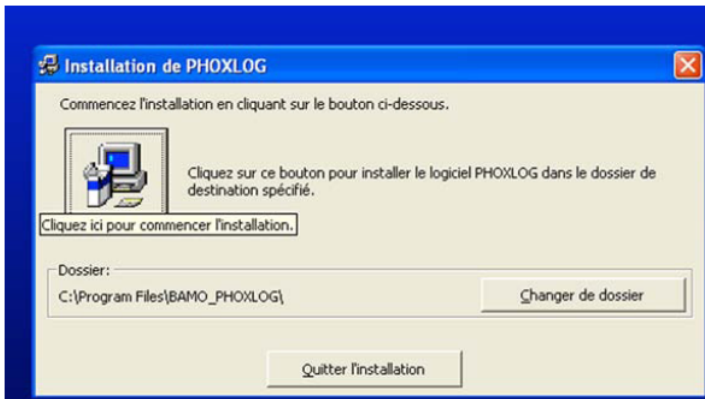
Installation de PHOXLOG

Commencez l'installation en cliquant sur le bouton ci-dessous.

Cliquez sur ce bouton pour installer le logiciel PHOXLOG dans le dossier de destination spécifié.

Cliquez ici pour commencer l'installation.

Dossier:

C:\Program Files\BAMO_PHOXLOG\

Changer de dossier

Quitter l'installation